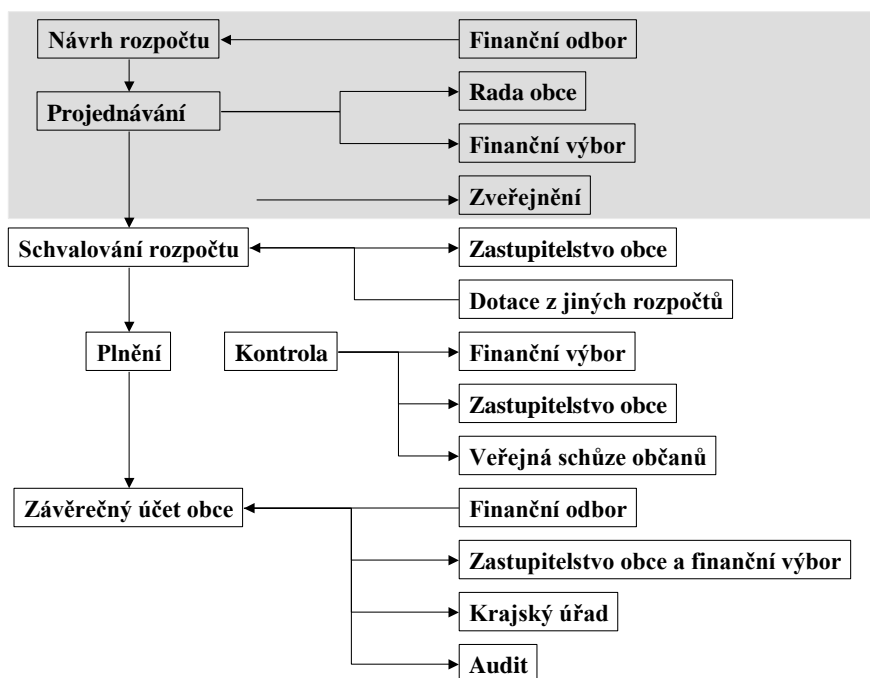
Návrh rozpočtu

Finanční odbor

Projednávání

Rada obce

Finanční výbor

Zveřejnění

Schvalování rozpočtu

Zastupitelstvo obce

Dotace z jiných rozpočtů

Plnění

Kontrola

Finanční výbor

Zastupitelstvo obce

Veřejná schůze občanů

Závěrečný účet obce

Finanční odbor

Zastupitelstvo obce a finanční výbor

Krajský úřad

Audit